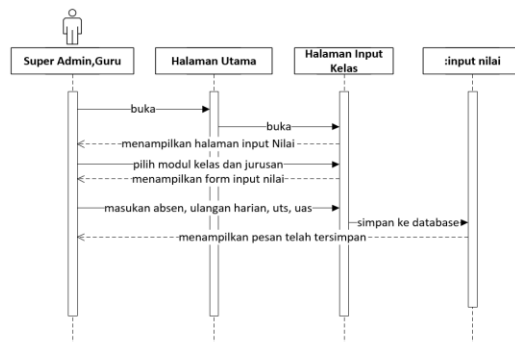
Super Admin,Guru

Halaman Utama

Halaman Input Kelas

:input nilai

buka

buka

menampilkan halaman input Nilai

pilih modul kelas dan jurusan

menampilkan form input nilai

masukan absen, ulangan harian, uts, uas

simpan ke database

menampilkan pesan telah tersimpan